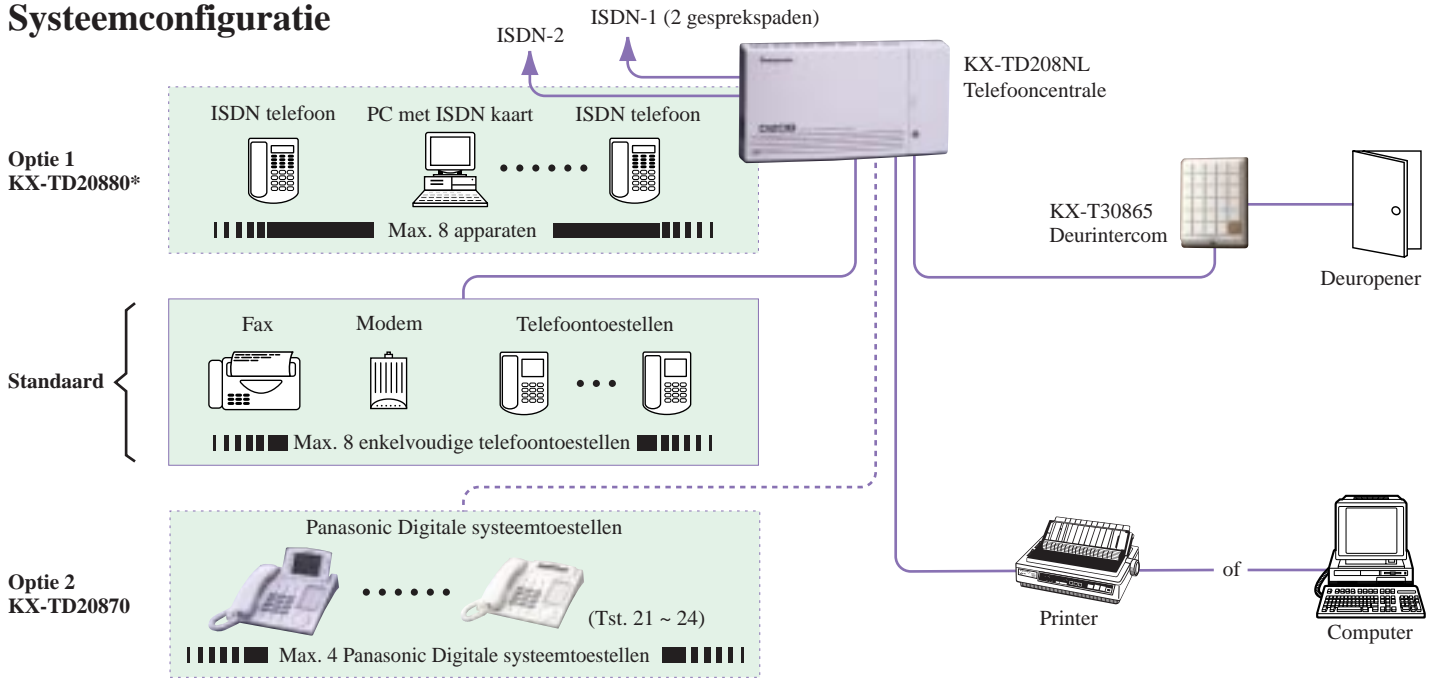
Systeemconfiguratie

ISDN-1 (2 gesprekspaden)

ISDN-2

KX-TD208NL
Telefooncentrale

Optie 1
KX-TD20880*

ISDN telefoon

PC met ISDN kaart

ISDN telefoon

Max. 8 apparaten

KX-T30865
Deurintercom

Deuropener

Standaard

Fax

Modem

Telefoontoestellen

Max. 8 enkelvoudige telefoontoestellen

Optie 2
KX-TD20870

Panasonic Digitale systeemtoestellen

(Tst. 21 ~ 24)

Max. 4 Panasonic Digitale systeemtoestellen

Printer

of

Computer